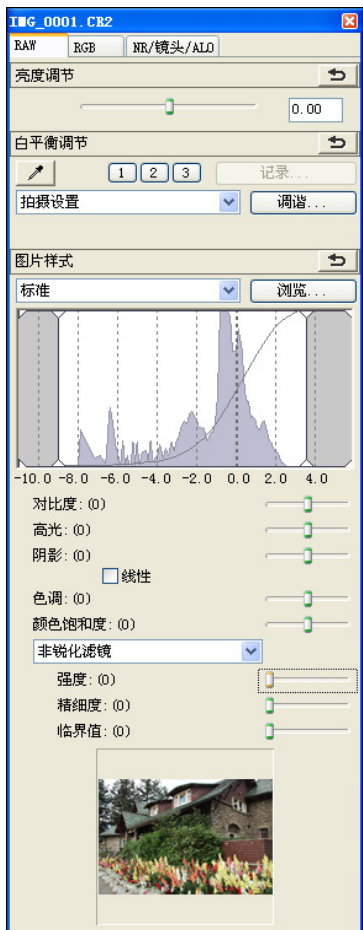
IMG_0001.CR2

RAW | RGB | NR/镜头/ALO

亮度调节

0.00

白平衡调节

1 2 3 记录...

拍摄设置 调谐...

图片样式

标准 浏览...

-10.0 -8.0 -6.0 -4.0 -2.0 0.0 2.0 4.0

对比度: (0)

高光: (0)

阴影: (0)

线性

色调: (0)

颜色饱和度: (0)

非锐化滤镜

强度: (0)

精细度: (0)

临界值: (0)